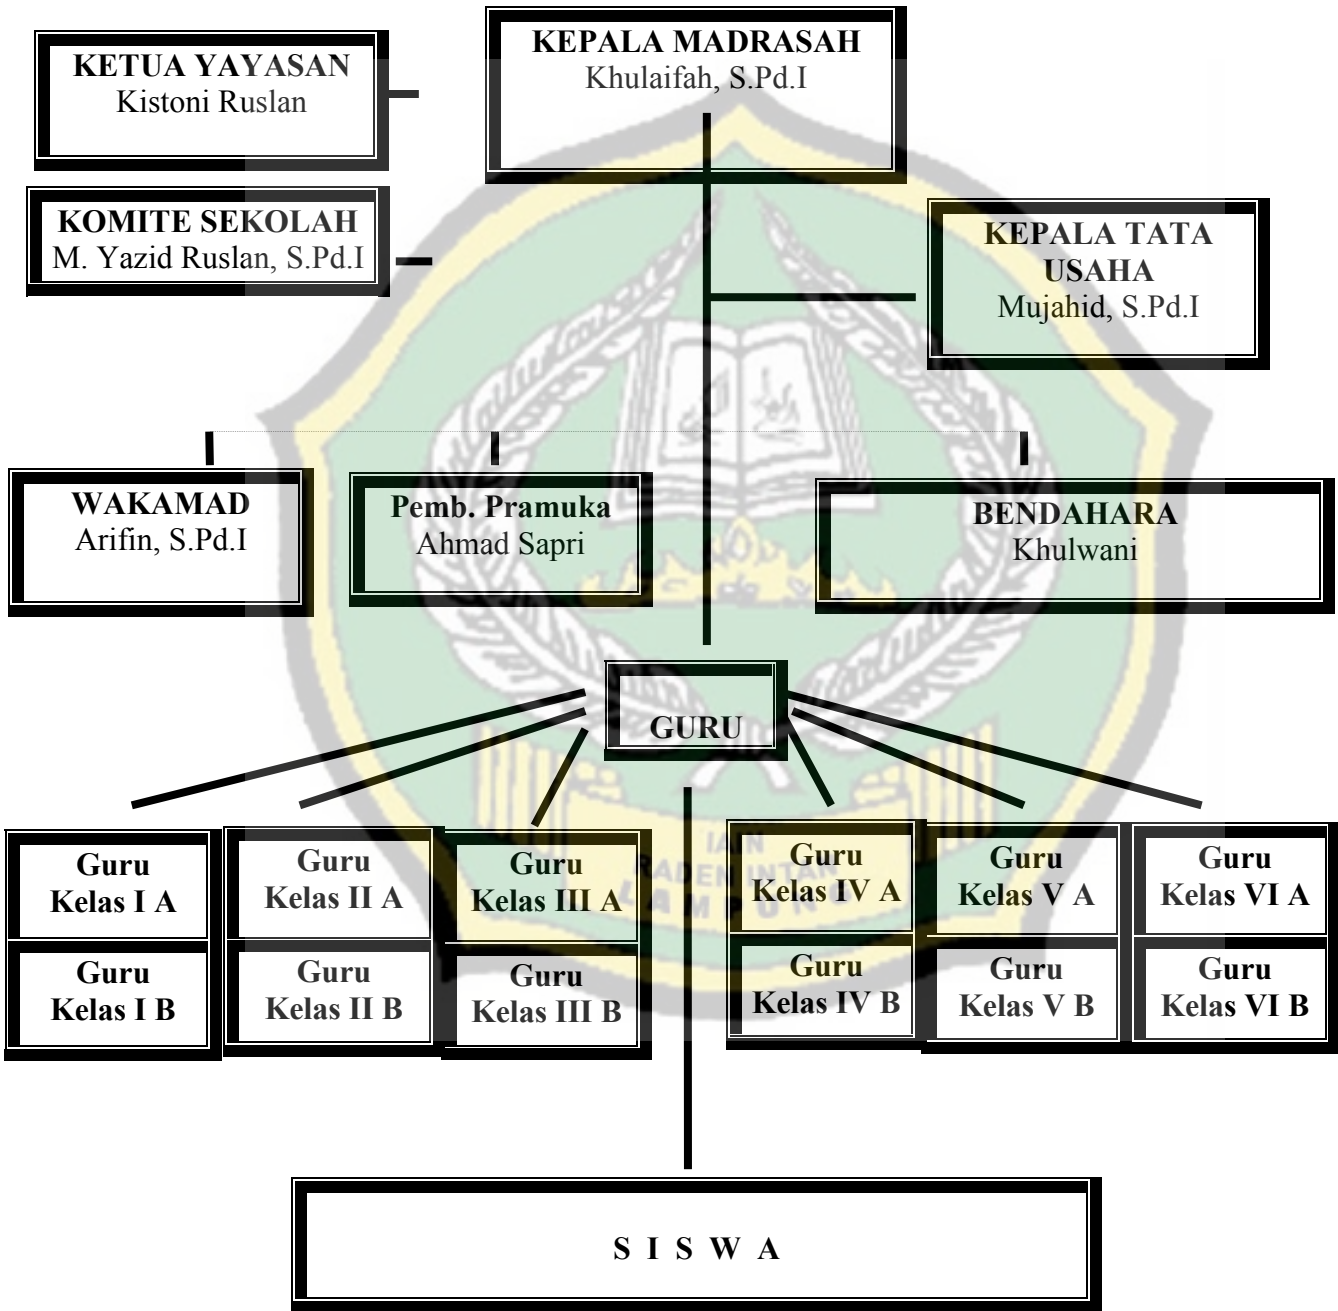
KEPALA MADRASAH
Khulaifah, S.Pd.I

KETUA YAYASAN
Kistoni Ruslan

KOMITE SEKOLAH
M. Yazid Ruslan, S.Pd.I

KEPALA TATA USAHA
Mujahid, S.Pd.I

WAKAMAD
Arifin, S.Pd.I

Pemb. Pramuka
Ahmad Sapri

BENDAHARA
Khulwani

GURU

Guru Kelas I A

Guru Kelas I B

Guru Kelas II A

Guru Kelas II B

Guru Kelas III A

Guru Kelas III B

Guru Kelas IV A

Guru Kelas IV B

Guru Kelas V A

Guru Kelas V B

Guru Kelas VI A

Guru Kelas VI B

IAIN
RADEN INTAN
LAMPUNG

S I S W A